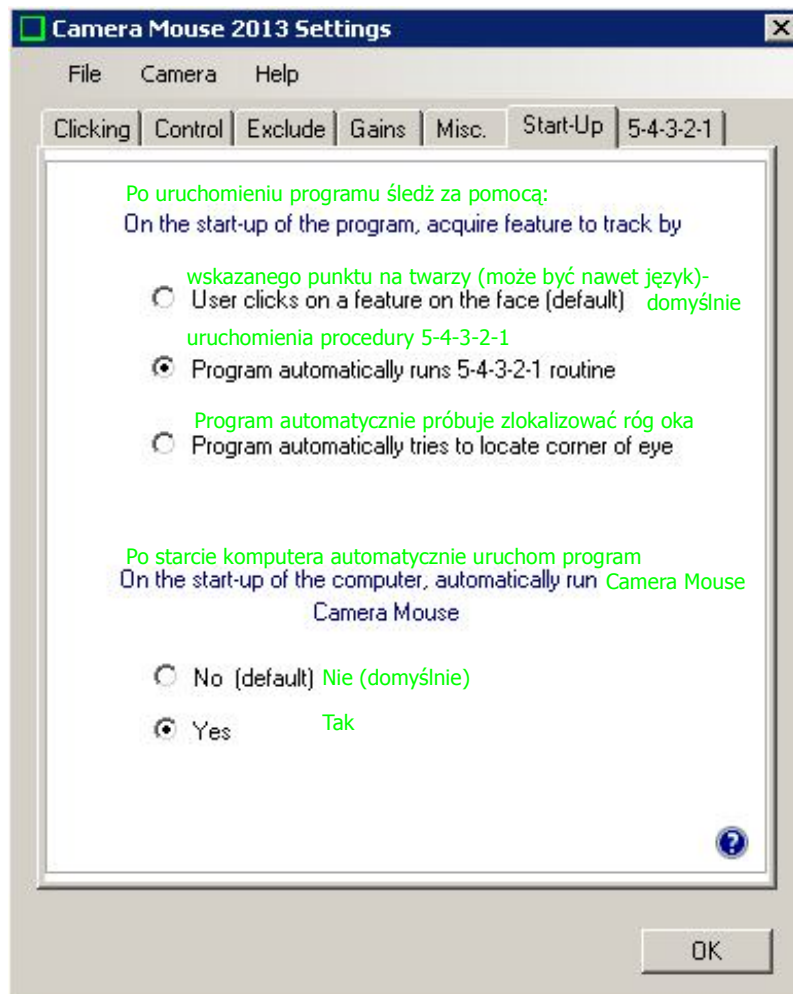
Camera Mouse 2013 Settings

File Camera Help

Clicking | Control | Exclude | Gains | Misc. | Start-Up | 5-4-3-2-1

Po uruchomieniu programu śledź za pomocą:
On the start-up of the program, acquire feature to track by

wskazanego punktu na twarzy (może być nawet język)-
User clicks on a feature on the face (default) domyślnie

uruchomienia procedury 5-4-3-2-1
Program automatically runs 5-4-3-2-1 routine

Program automatycznie próbuje zlokalizować róg oka
Program automatically tries to locate corner of eye

Po starcie komputera automatycznie uruchom program
On the start-up of the computer, automatically run Camera Mouse
Camera Mouse

No (default) Nie (domyślnie)

Yes Tak

?

OK